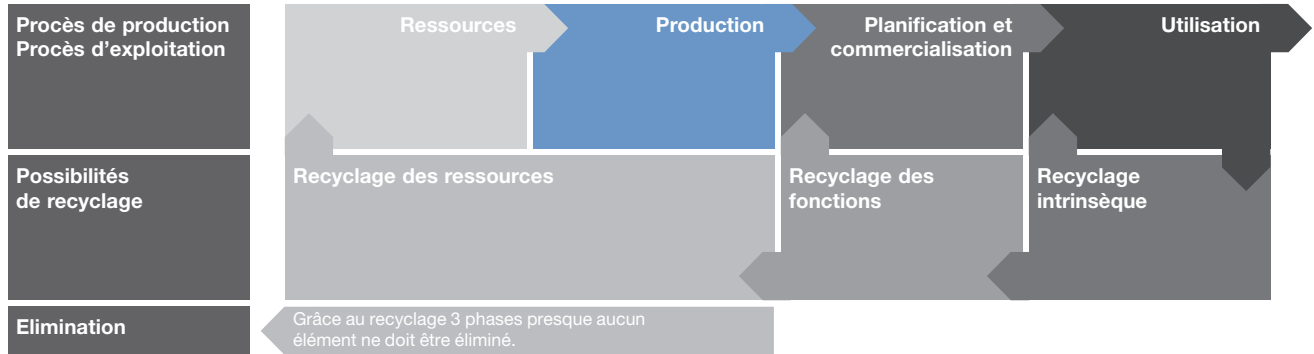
Procès de production
Procès d'exploitation

Ressources

Production

Planification et commercialisation

Utilisation

Possibilités de recyclage

Recyclage des ressources

Recyclage des fonctions

Recyclage intrinsèque

Elimination

Grâce au recyclage 3 phases presque aucun élément ne doit être éliminé.